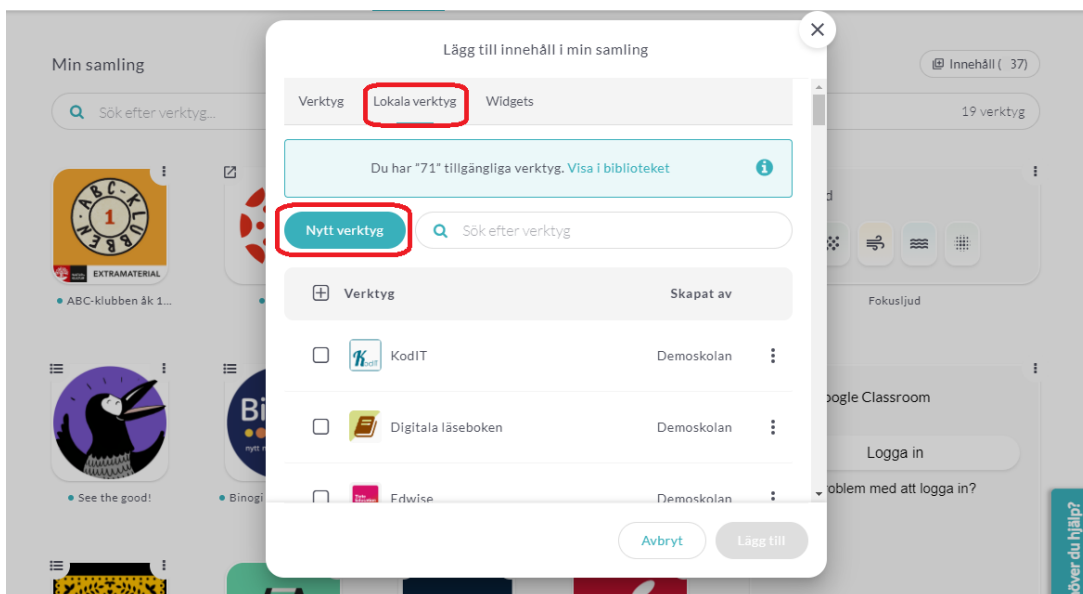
Min samling

Sök efter verktyg...

Innehåll ( 37)

19 verktyg

ABC-KLUBBEN 1

EXTRAMATERIAL

ABC-klubben åk 1...

See the good!

Binogi

Fokusljud

oogle Classroom

Logga in

oblem med att logga in?

över du hjälp?

Lägg till innehåll i min samling

Verktyg

Lokala verktyg

Widgets

Du har "71" tillgängliga verktyg. Visa i biblioteket

Nytt verktyg

Sök efter verktyg

Verktyg

Skapat av

KodIT

Demoskolan

Digitala läseboken

Demoskolan

Edwise

Demoskolan

Avbryt

Lägg till